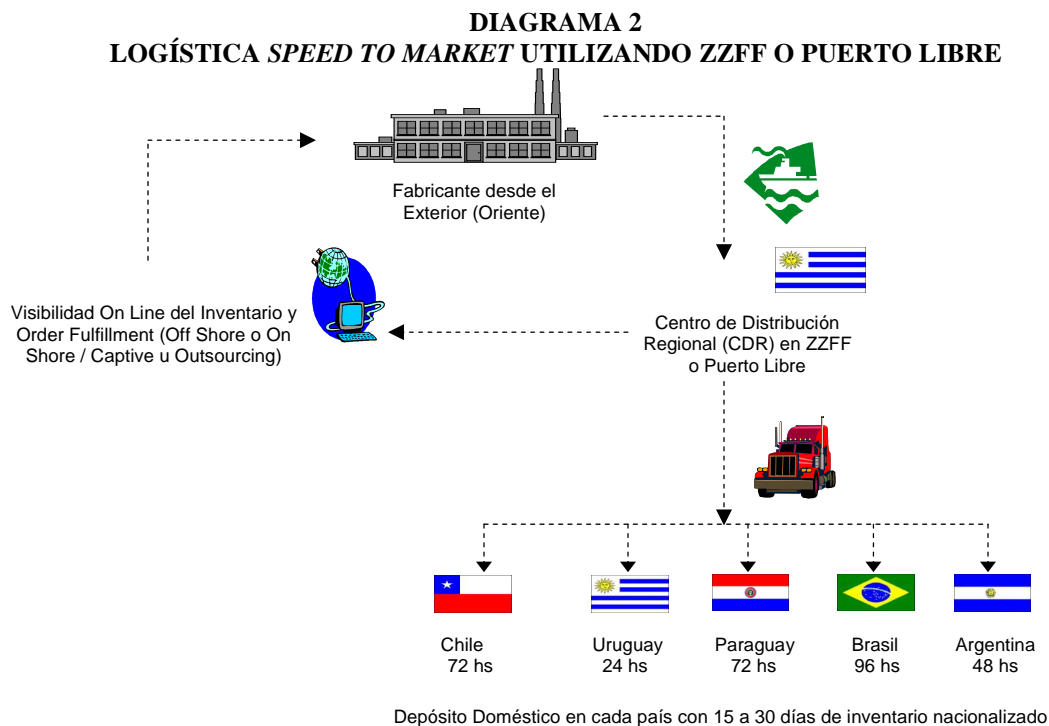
DIAGRAMA 2
LOGÍSTICA *SPEED TO MARKET* UTILIZANDO ZZFF O PUERTO LIBRE

Fabricante desde el Exterior (Oriente)

Visibilidad On Line del Inventario y Order Fulfillment (Off Shore o On Shore / Captive u Outsourcing)

Centro de Distribución Regional (CDR) en ZZFF o Puerto Libre

Chile
72 hs

Uruguay
24 hs

Paraguay
72 hs

Brasil
96 hs

Argentina
48 hs

Depósito Doméstico en cada país con 15 a 30 días de inventario nacionalizado